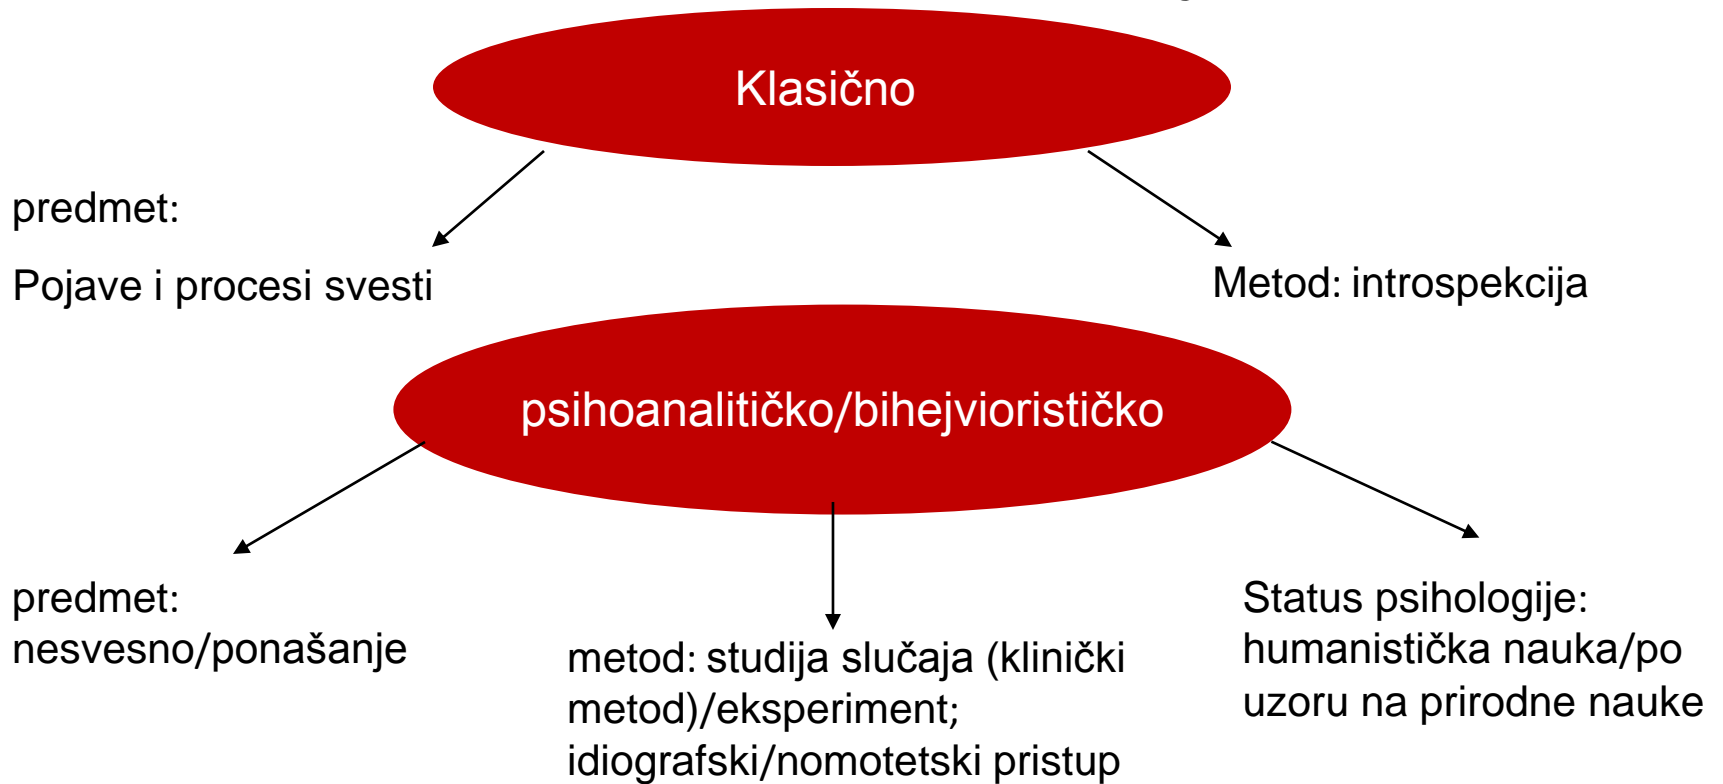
Klasično

predmet:

Pojave i procesi svesti

Metod: introspekcija

psihoanalitičko/bihejviorističko

predmet:
nesvesno/ponašanje

metod: studija slučaja (klinički metod)/eksperiment; idiografski/nomotetski pristup

Status psihologije: humanistička nauka/po uzoru na prirodne nauke